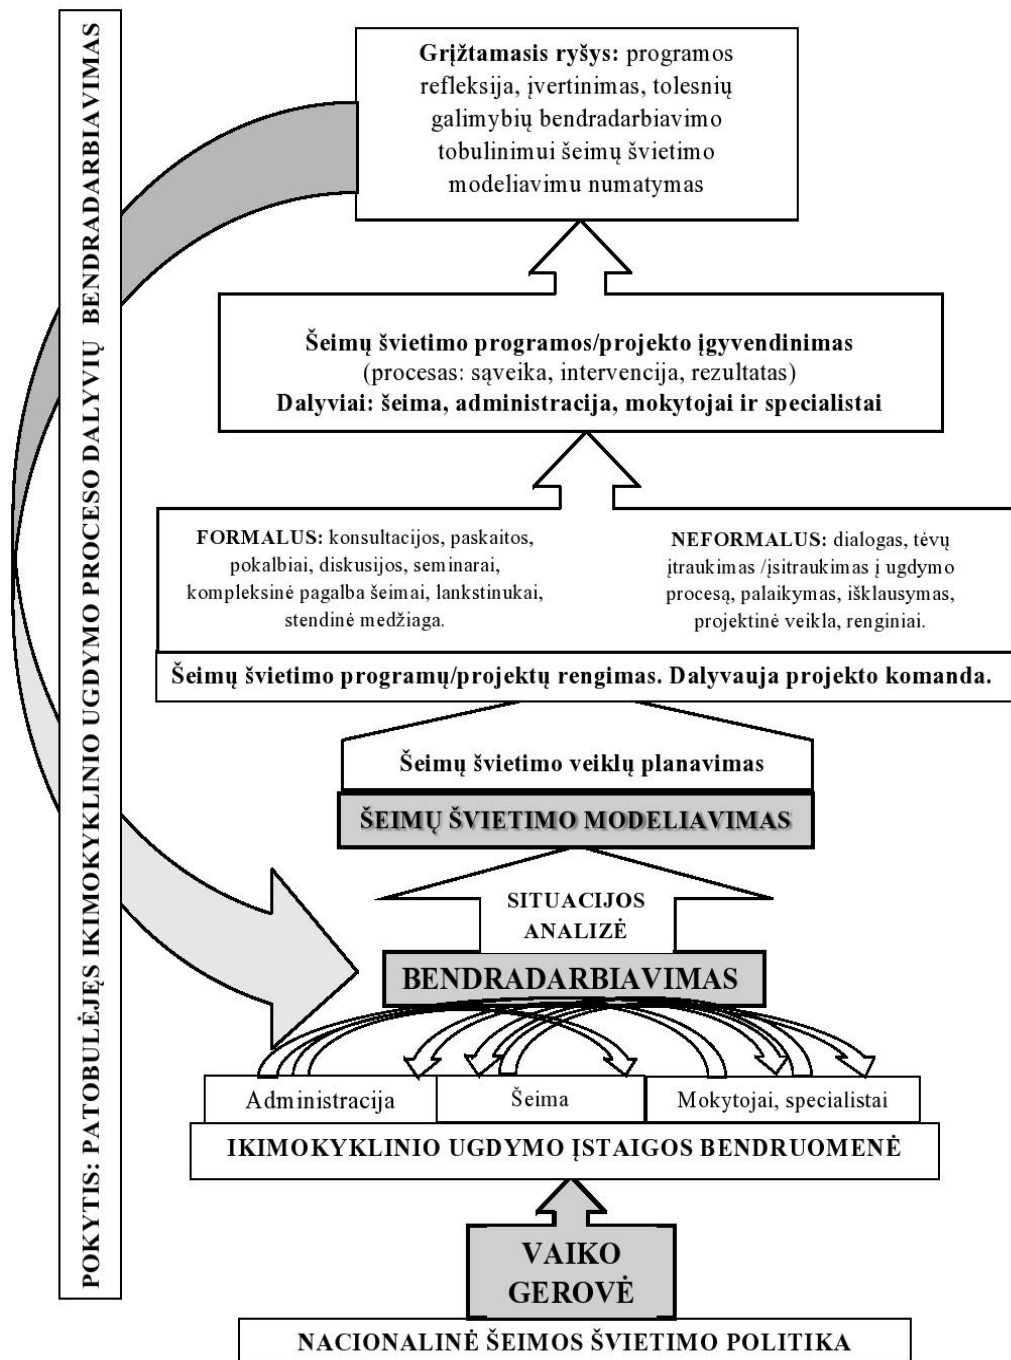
POKYTIS: PATOBULĖJĘS IKIMOKYKLINIO UGDYMO PROCESO DALYVIŲ BENDRADARBIAVIMAS

Grįžtamasis ryšys: programos refleksija, įvertinimas, tolesnių galimybių bendradarbiavimo tobulinimui šeimų švietimo modeliavimu numatymas

Šeimų švietimo programos/projekto įgyvendinimas
(procesas: sąveika, intervencija, rezultatas)
Dalyviai: šeima, administracija, mokytojai ir specialistai

FORMALUS: konsultacijos, paskaitos, pokalbiai, diskusijos, seminarai, kompleksinė pagalba šeimai, lankstinukai, stendinė medžiaga.

NEFORMALUS: dialogas, tėvų įtraukimas /įsitraukimas į ugdymo procesą, palaikymas, išklausymas, projektinė veikla, renginiai.

Šeimų švietimo programų/projektų rengimas. Dalyvauja projekto komanda.

Šeimų švietimo veiklų planavimas

ŠEIMŲ ŠVIETIMO MODELIAVIMAS

SITUACIJOS ANALIZĖ

BENDRADARBIAVIMAS

Administracija

Šeima

Mokytojai, specialistai

IKIMOKYKLINIO UGDYMO ĮSTAIGOS BENDRUOMENĖ

VAIKO GEROVĖ

NACIONALINĖ ŠEIMOS ŠVIETIMO POLITIKA